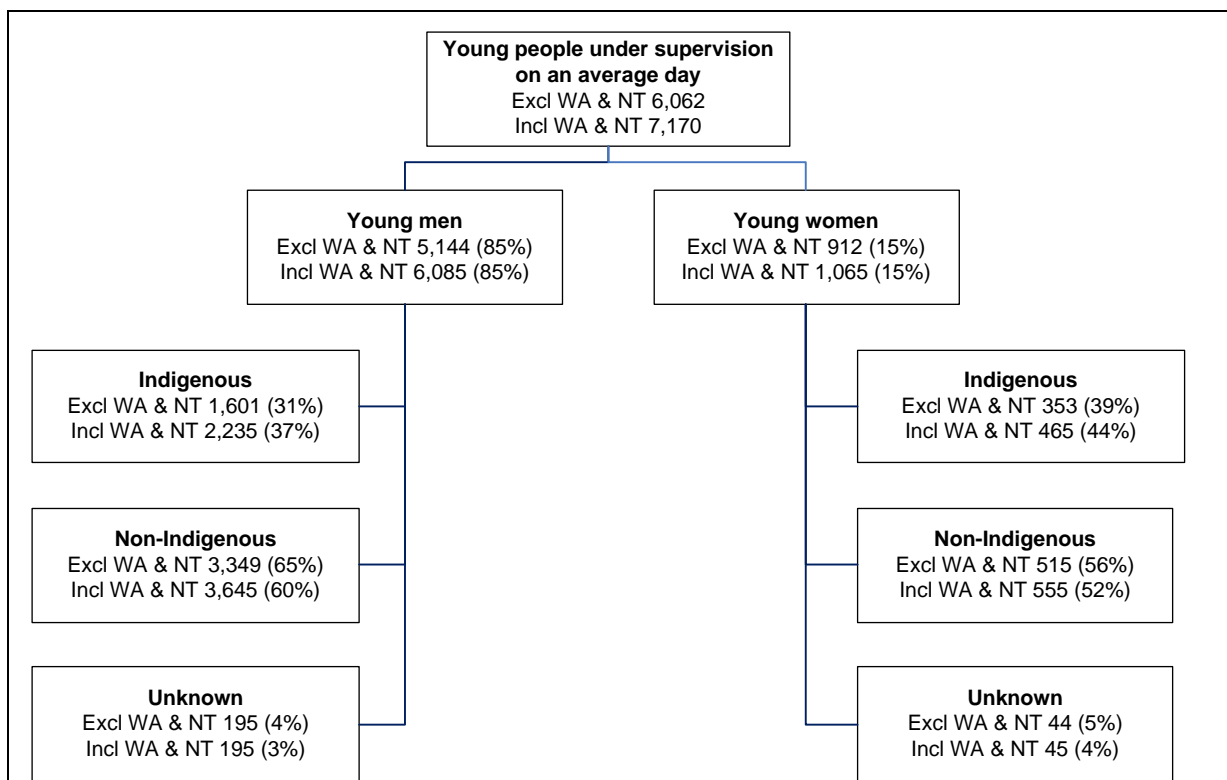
**Young people under supervision on an average day**
Excl WA & NT 6,062
Incl WA & NT 7,170

**Young men**
Excl WA & NT 5,144 (85%)
Incl WA & NT 6,085 (85%)

**Young women**
Excl WA & NT 912 (15%)
Incl WA & NT 1,065 (15%)

**Indigenous**
Excl WA & NT 1,601 (31%)
Incl WA & NT 2,235 (37%)

**Non-Indigenous**
Excl WA & NT 3,349 (65%)
Incl WA & NT 3,645 (60%)

**Unknown**
Excl WA & NT 195 (4%)
Incl WA & NT 195 (3%)

**Indigenous**
Excl WA & NT 353 (39%)
Incl WA & NT 465 (44%)

**Non-Indigenous**
Excl WA & NT 515 (56%)
Incl WA & NT 555 (52%)

**Unknown**
Excl WA & NT 44 (5%)
Incl WA & NT 45 (4%)